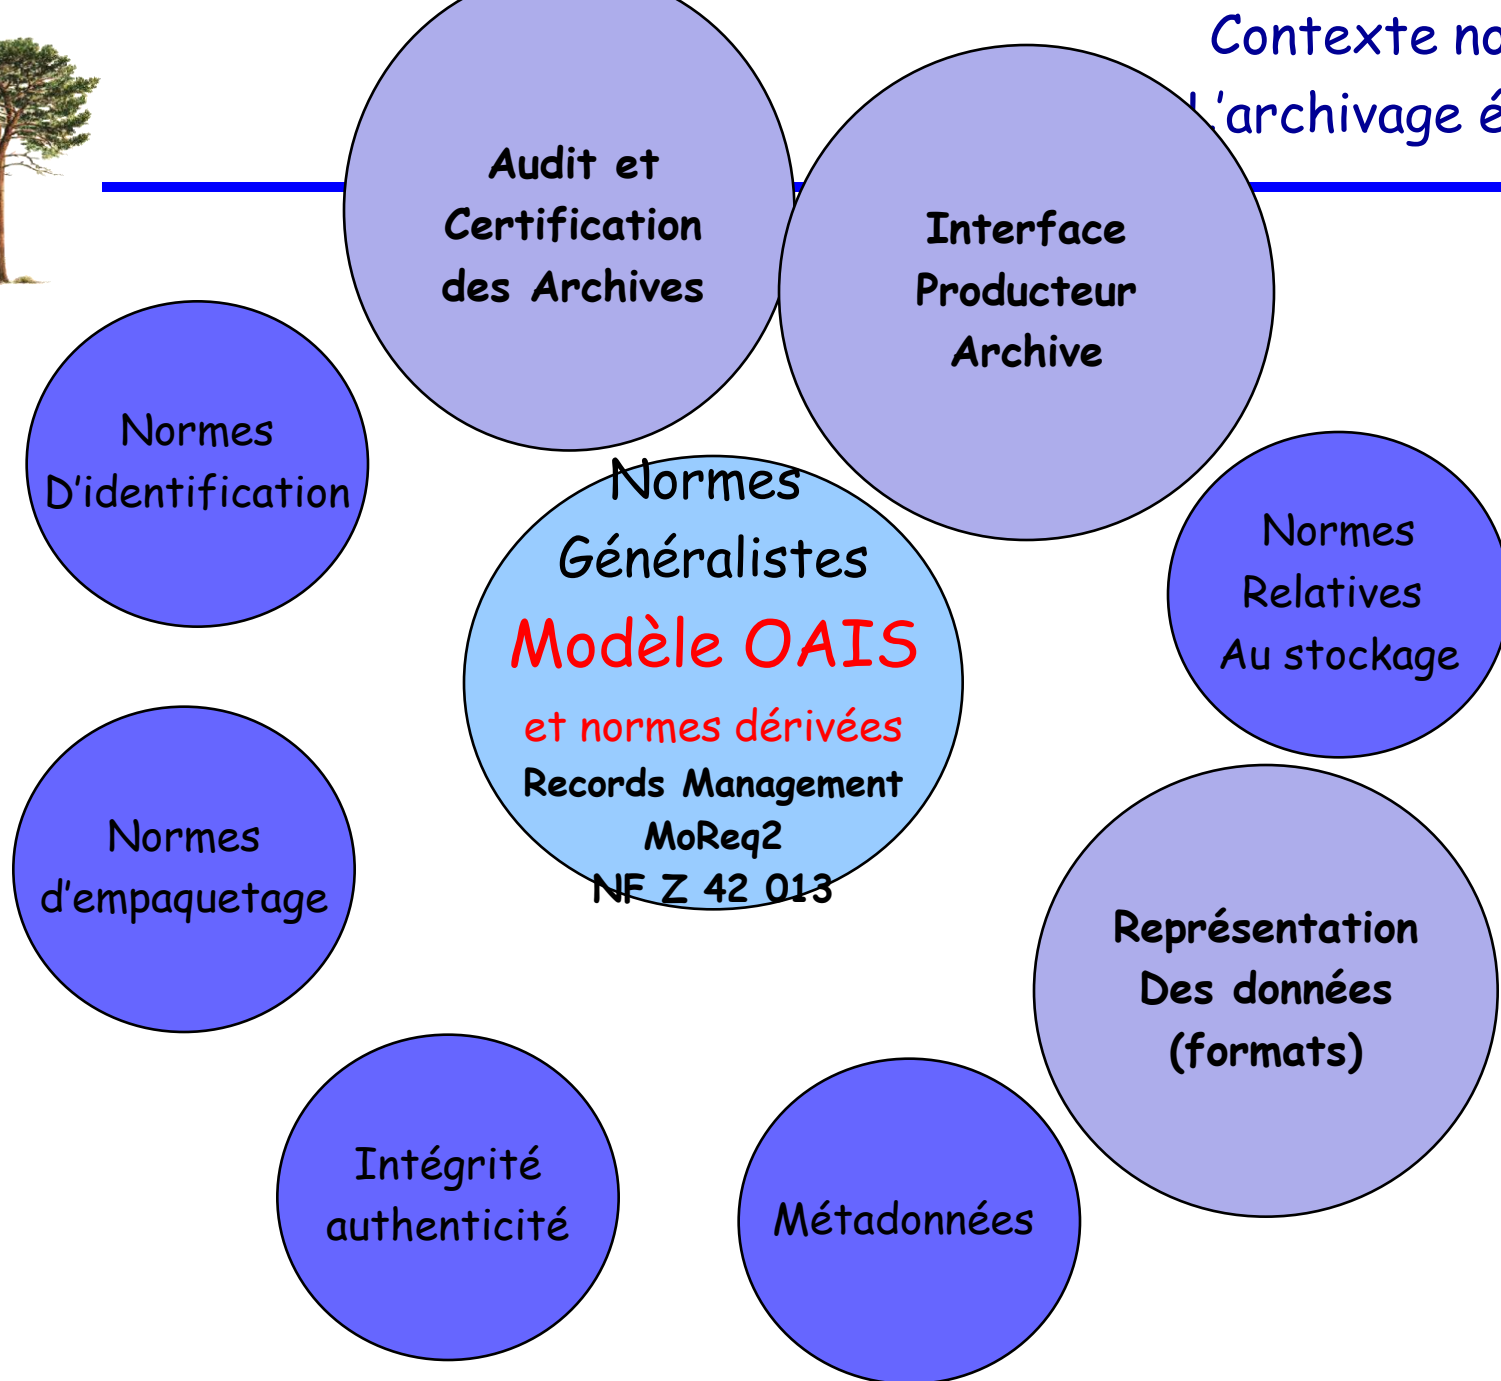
Contexte no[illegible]
L'archivage é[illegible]

Audit et Certification des Archives

Interface Producteur Archive

Normes D'identification

Normes Généralistes
Modèle OAIS
et normes dérivées
Records Management
MoReq2
NF Z 42 013

Normes Relatives Au stockage

Normes d'empaquetage

Représentation Des données (formats)

Intégrité authenticité

Métadonnées